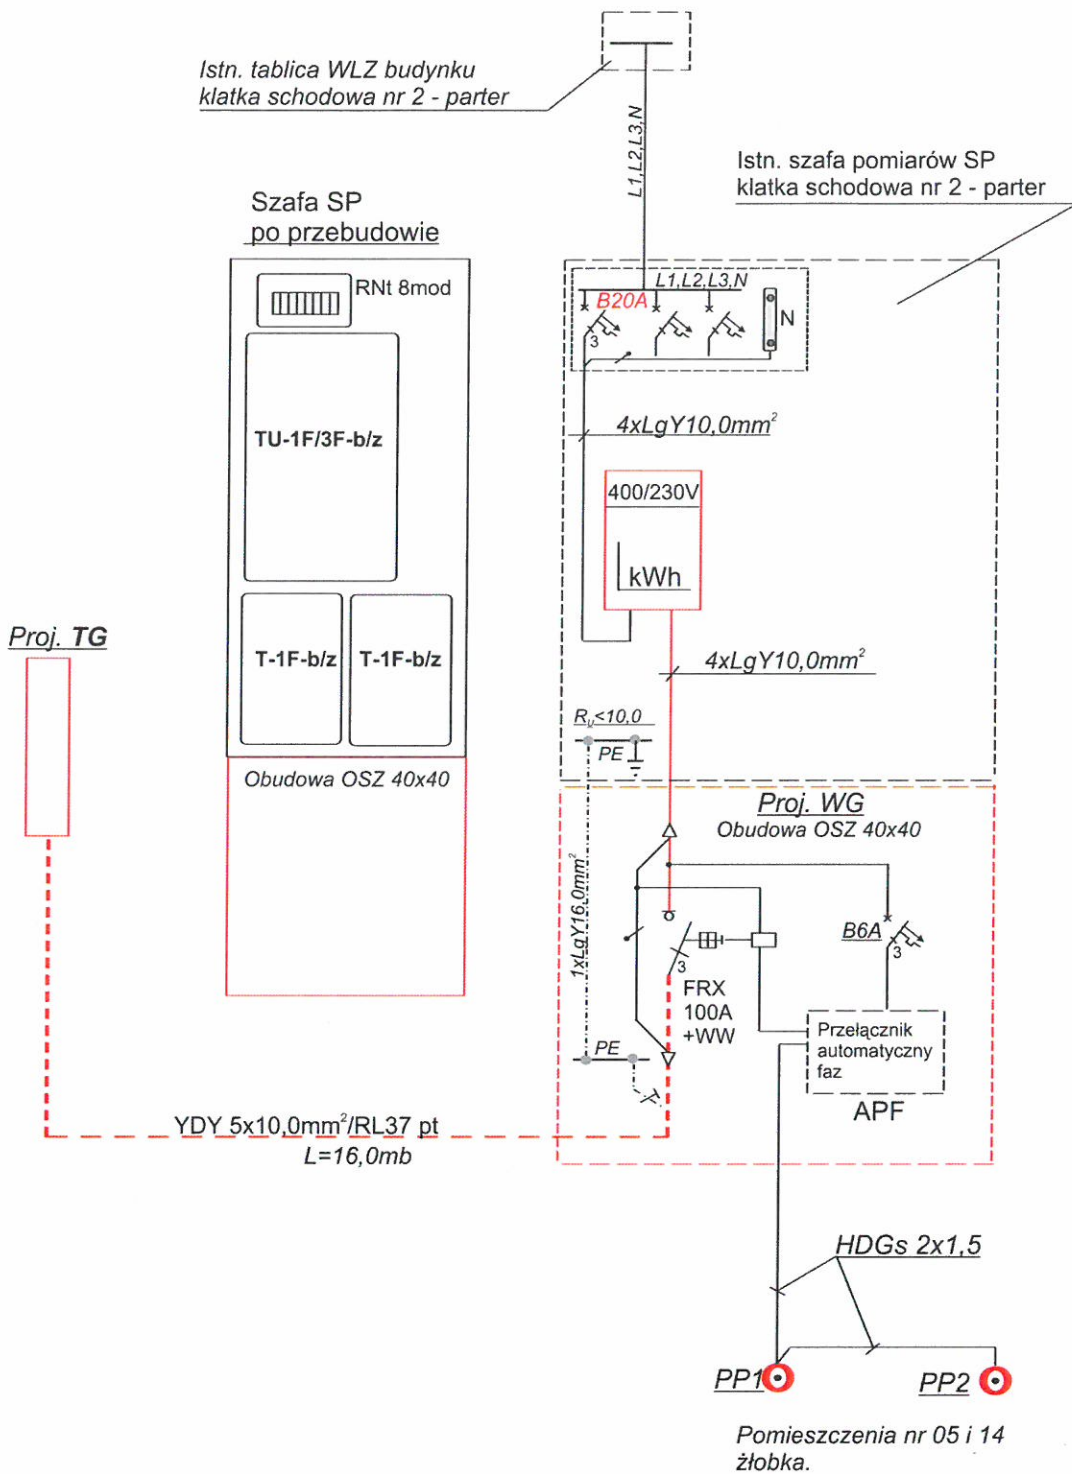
Istn. tablica WLZ budynku
klatka schodowa nr 2 - parter

L1,L2,L3,N

Istn. szafa pomiarów SP
klatka schodowa nr 2 - parter

Szafa SP
po przebudowie

RNt 8mod

TU-1F/3F-b/z

T-1F-b/z

T-1F-b/z

Obudowa OSZ 40x40

L1,L2,L3,N

B20A

3

N

$4xLgY10,0mm^2$

400/230V

kWh

$4xLgY10,0mm^2$

$R_u$<10,0

PE

Proj. TG

Proj. WG
Obudowa OSZ 40x40

$1xLgY16,0mm^2$

B6A

3

3

FRX
100A
+WW

PE

Przełącznik
automatyczny
faz

APF

$YDY\ 5x10,0mm^2/RL37$ pt
L=16,0mb

HDGs 2x1,5

PP1

PP2

Pomieszczenia nr 05 i 14
żłobka.